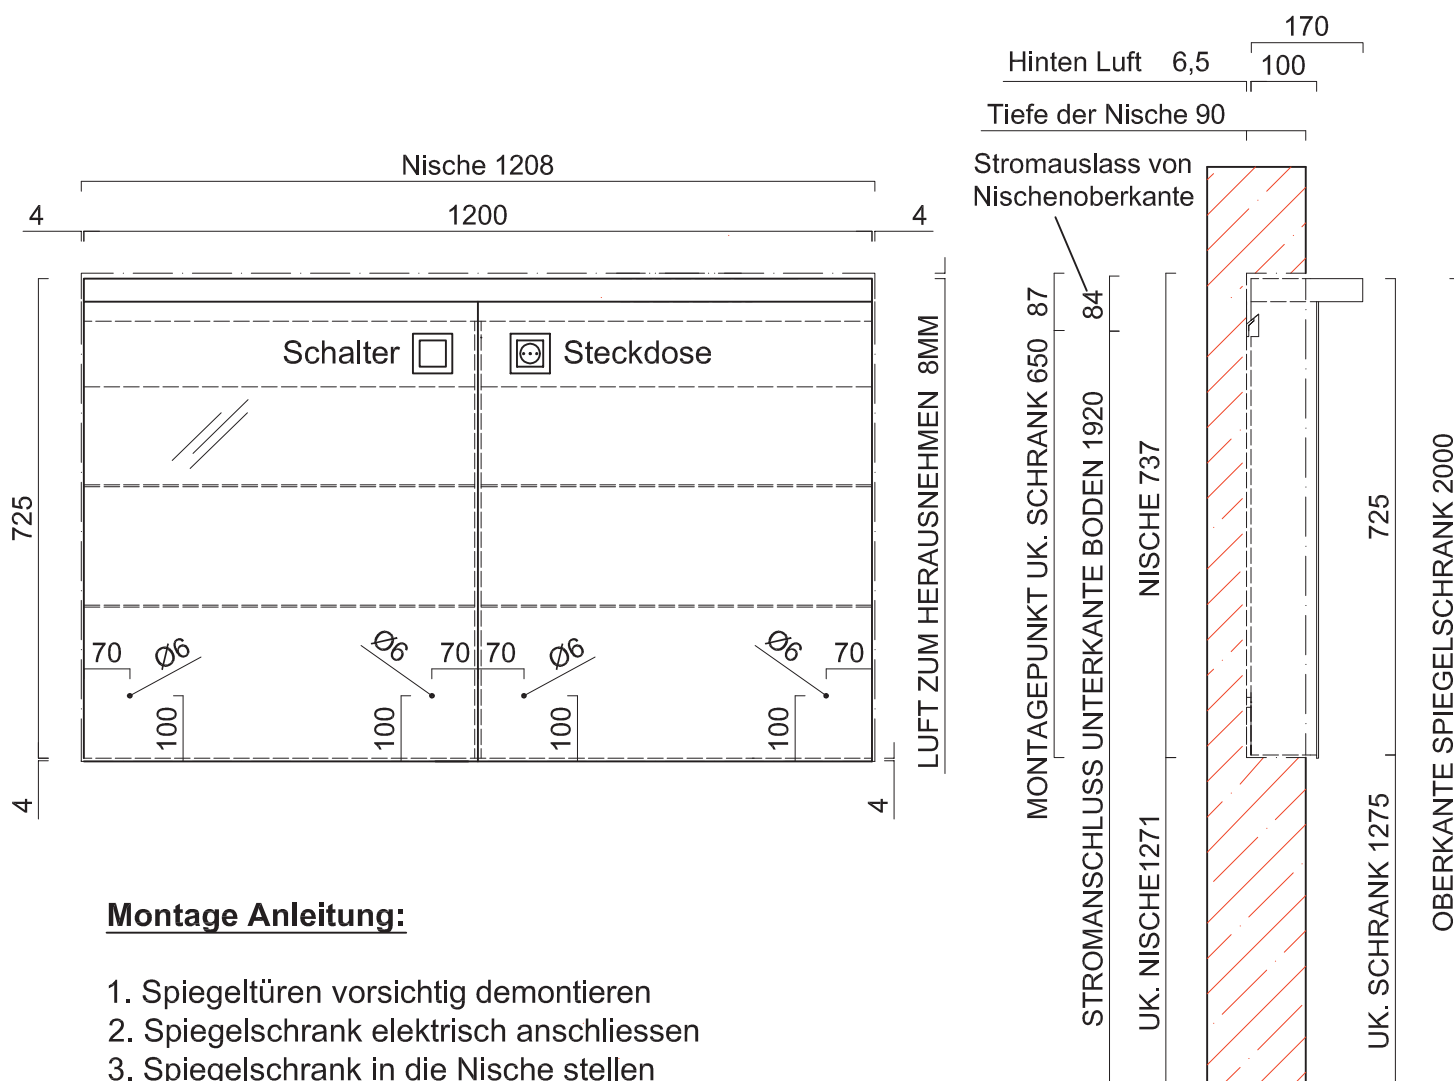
170
Hinten Luft 6,5
100
Tiefe der Nische 90
Nische 1208
4
1200
4
Stromauslass von Nischenoberkante
Schalter
Steckdose
725
70
Ø6
Ø6
70
70
Ø6
Ø6
70
100
100
100
100
4
4
LUFT ZUM HERAUSNEHMEN 8MM
MONTAGEPUNKT UK. SCHRANK 650 87
84
STROMANSCHLUSS UNTERKANTE BODEN 1920
NISCHE 737
UK. NISCHE1271
725
UK. SCHRANK 1275
OBERKANTE SPIEGELSCHRANK 2000

Montage Anleitung:

1. Spiegeltüren vorsichtig demontieren
2. Spiegelschrank elektrisch anschliessen
3. Spiegelschrank in die Nische stellen